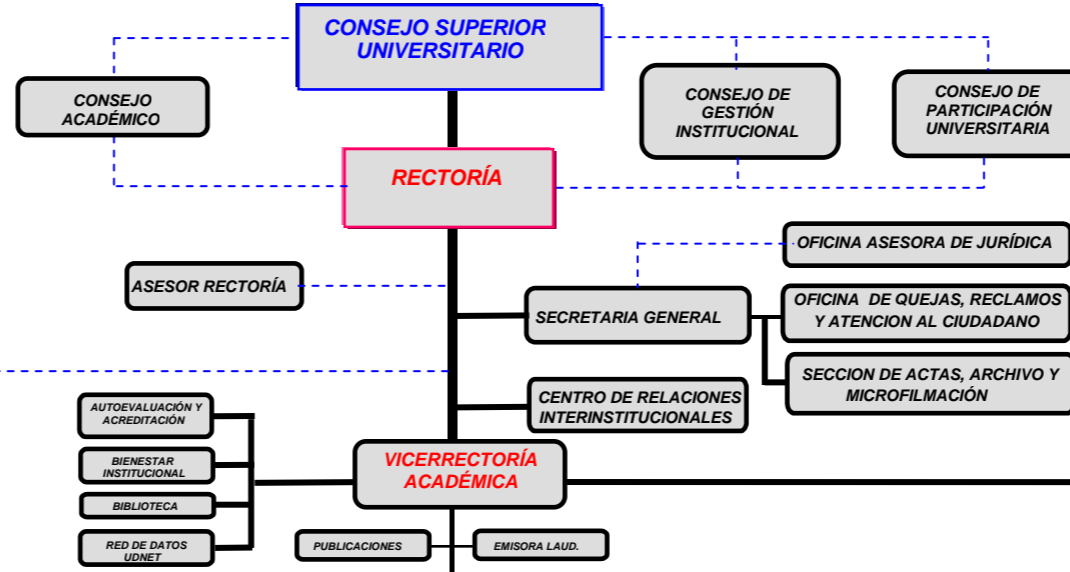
CONSEJO SUPERIOR UNIVERSITARIO

CONSEJO ACADÉMICO

CONSEJO DE GESTIÓN INSTITUCIONAL

CONSEJO DE PARTICIPACIÓN UNIVERSITARIA

RECTORÍA

OFICINA ASESORA DE JURÍDICA

ASESOR RECTORÍA

SECRETARIA GENERAL

OFICINA DE QUEJAS, RECLAMOS Y ATENCION AL CIUDADANO

SECCION DE ACTAS, ARCHIVO Y MICROFILMACIÓN

CENTRO DE RELACIONES INTERINSTITUCIONALES

AUTOEVALUACIÓN Y ACREDITACIÓN

BIENESTAR INSTITUCIONAL

BIBLIOTECA

RED DE DATOS UDNET

VICERRECTORÍA ACADÉMICA

PUBLICACIONES

EMISORA LAUD.